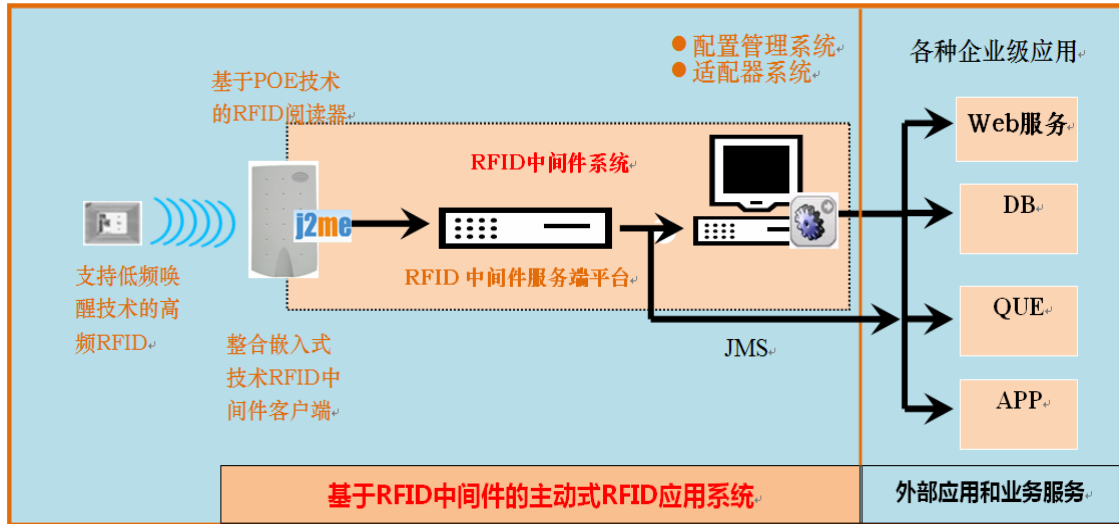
● 配置管理系统
● 适配器系统

各种企业级应用

基于POE技术的RFID阅读器

RFID中间件系统

Web服务

j2me

DB

支持低频唤醒技术的高频RFID

RFID 中间件服务端平台

QUE

整合嵌入式技术RFID中间件客户端

JMS

APP

基于RFID中间件的主动式RFID应用系统

外部应用和业务服务